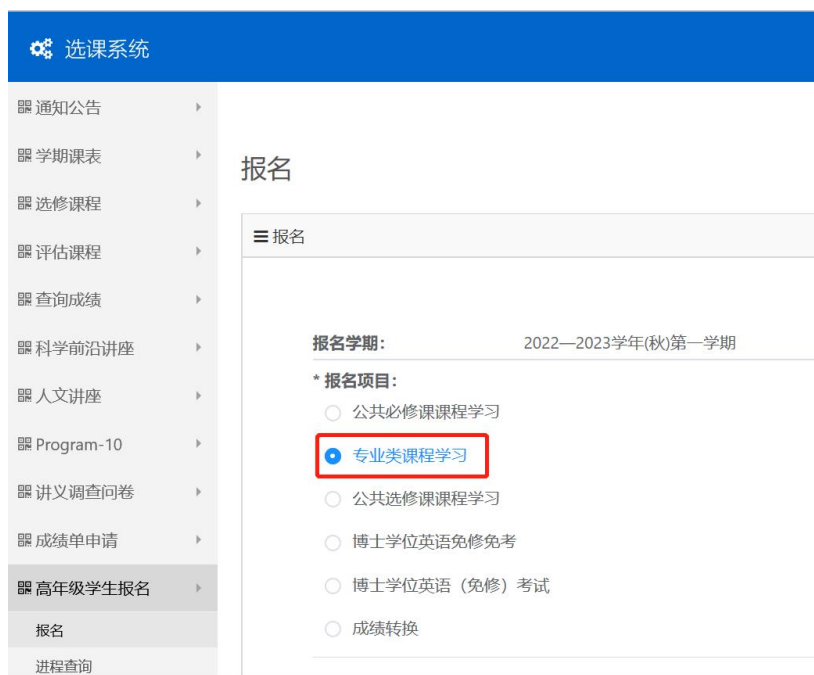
选课系统

通知公告
学期课表
选修课程
评估课程
查询成绩
科学前沿讲座
人文讲座
Program-10
讲义调查问卷
成绩单申请
高年级学生报名
报名
进程查询

报名

报名

报名学期: 2022—2023学年(秋)第一学期

* 报名项目:
公共必修课课程学习
专业类课程学习
公共选修课课程学习
博士学位英语免修免考
博士学位英语（免修）考试
成绩转换